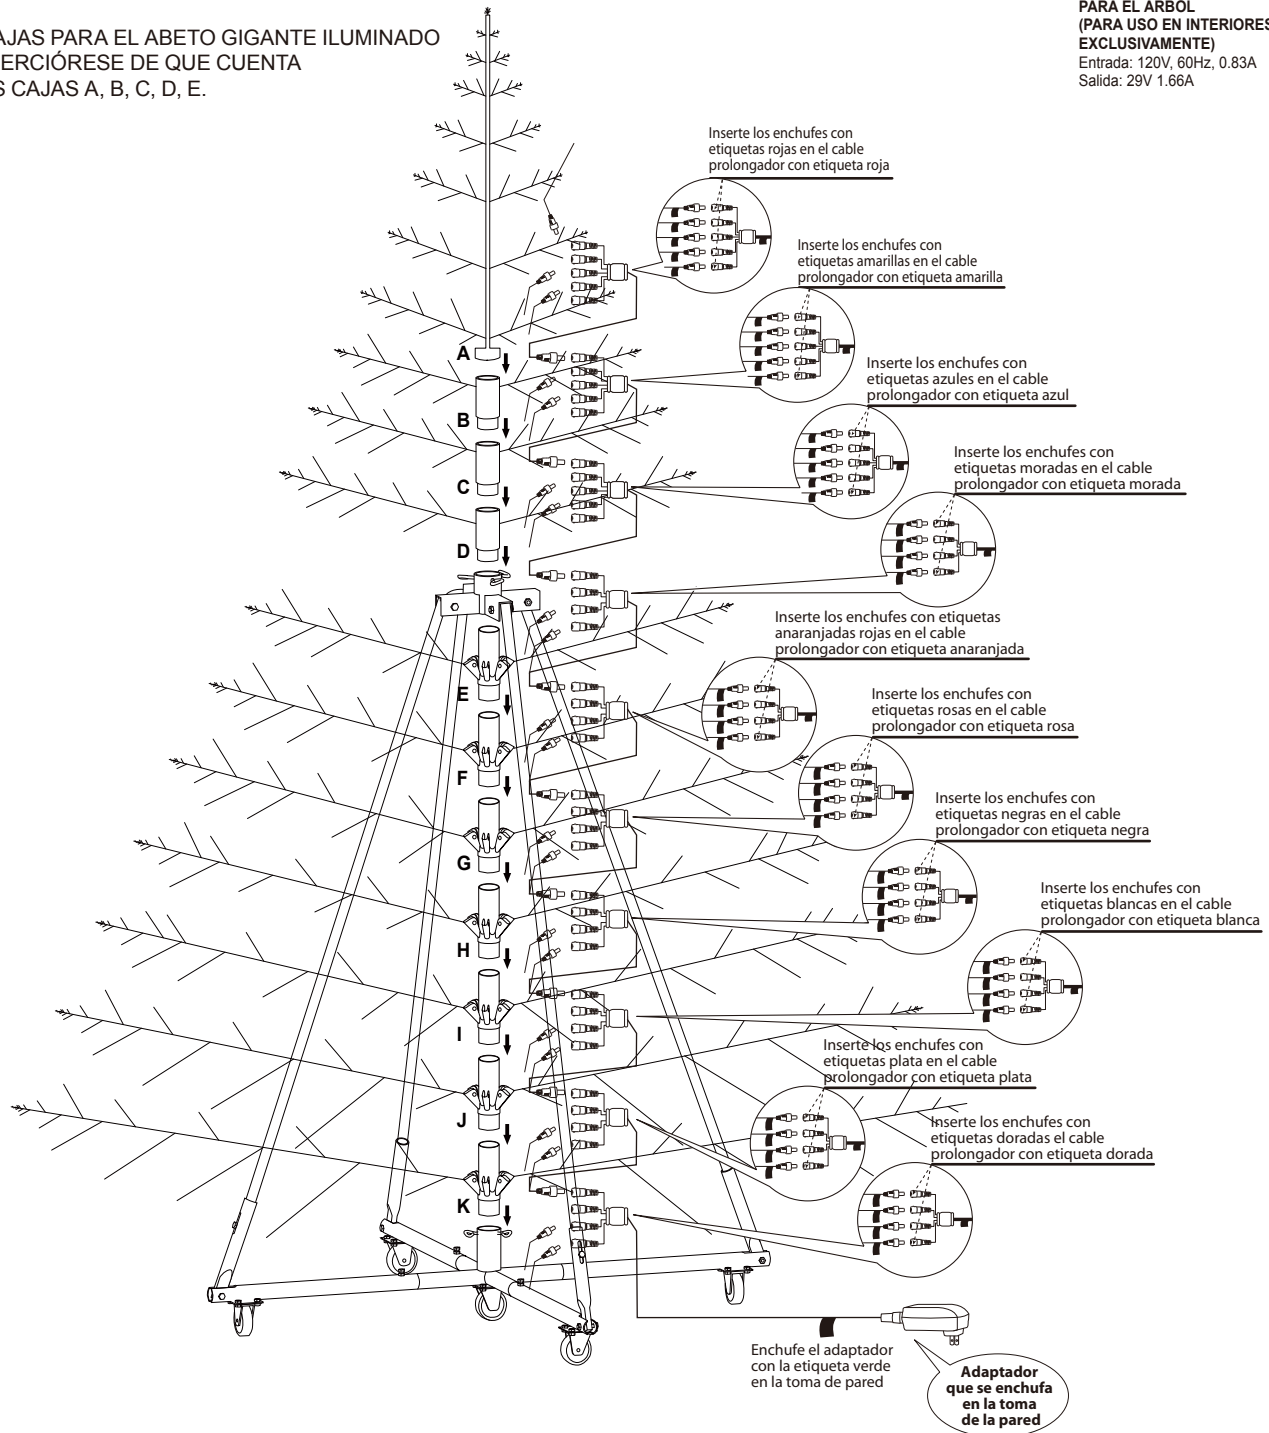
AJAS PARA EL ABETO GIGANTE ILUMINADO
ERCIÓRESE DE QUE CUENTA
S CAJAS A, B, C, D, E.

PARA EL ARBOL
(PARA USO EN INTERIORES
EXCLUSIVAMENTE)
Entrada: 120V, 60Hz, 0.83A
Salida: 29V 1.66A

Inserte los enchufes con etiquetas rojas en el cable prolongador con etiqueta roja

Inserte los enchufes con etiquetas amarillas en el cable prolongador con etiqueta amarilla

Inserte los enchufes con etiquetas azules en el cable prolongador con etiqueta azul

Inserte los enchufes con etiquetas moradas en el cable prolongador con etiqueta morada

Inserte los enchufes con etiquetas anaranjadas rojas en el cable prolongador con etiqueta anaranjada

Inserte los enchufes con etiquetas rosas en el cable prolongador con etiqueta rosa

Inserte los enchufes con etiquetas negras en el cable prolongador con etiqueta negra

Inserte los enchufes con etiquetas blancas en el cable prolongador con etiqueta blanca

Inserte los enchufes con etiquetas plata en el cable prolongador con etiqueta plata

Inserte los enchufes con etiquetas doradas el cable prolongador con etiqueta dorada

A
B
C
D
E
F
G
H
I
J
K

Enchufe el adaptador con la etiqueta verde en la toma de pared

Adaptador que se enchufa en la toma de la pared